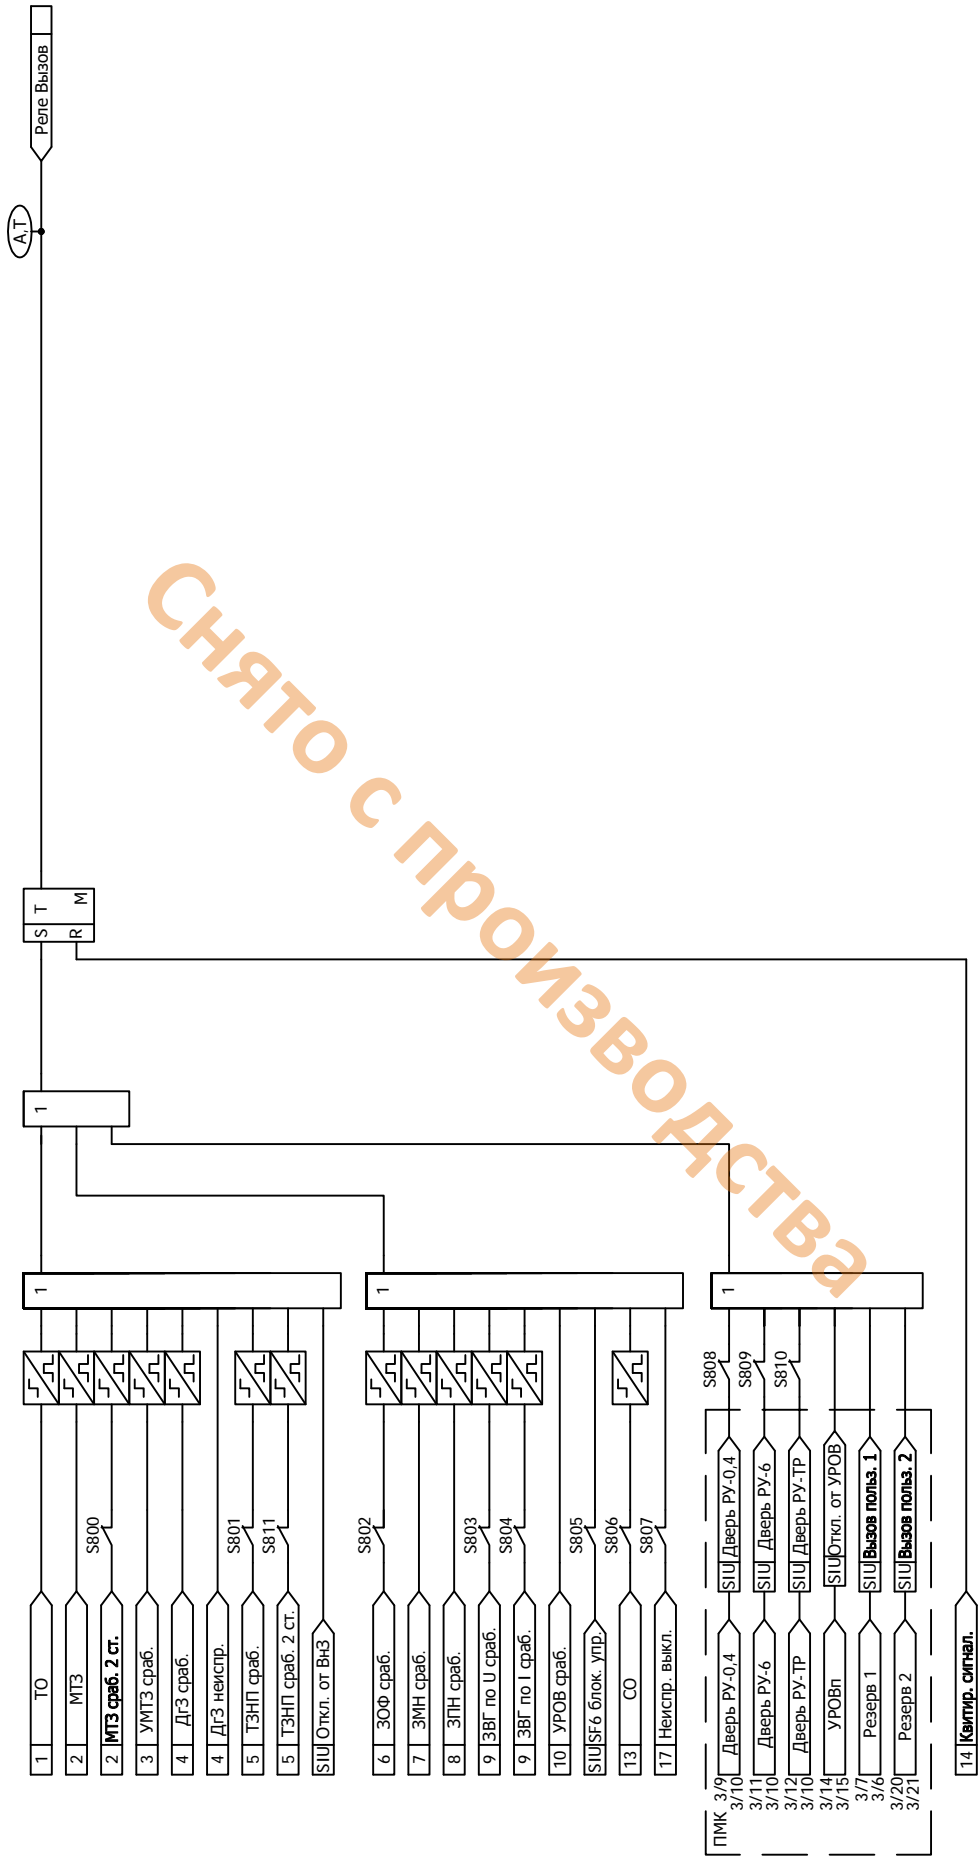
Реле Вызов

A,T

S T M
R

1

1

1

1

S800
S801
S811
S802
S803
S804
S805
S806
S807
S808
S809
S810

1 ТО
2 МТЗ
2 МТЗ сраб. 2 ст.
3 УМТЗ сраб.
4 ДгЗ сраб.
4 ДгЗ неиспр.
5 ТЗНП сраб.
5 ТЗНП сраб. 2 ст.
SIU Откл. от ВнЗ
6 ЗОФ сраб.
7 ЗМН сраб.
8 ЗПН сраб.
9 ЗВГ по U сраб.
9 ЗВГ по I сраб.
10 УРОВ сраб.
SIU SF6 блок. упр.
13 СО
17 Неиспр. выкл.

ПМК
3/9 3/10 Дверь РУ-0,4
3/11 3/10 Дверь РУ-6
3/12 3/10 Дверь РУ-ТР
3/14 3/15 УРОВп
3/7 3/6 Резерв 1
3/20 3/21 Резерв 2

SIU Дверь РУ-0,4
SIU Дверь РУ-6
SIU Дверь РУ-ТР
SIU Откл. от УРОВ
SIU Вызов польз. 1
SIU Вызов польз. 2

14 Квитир. сигнал.

Снято с производства